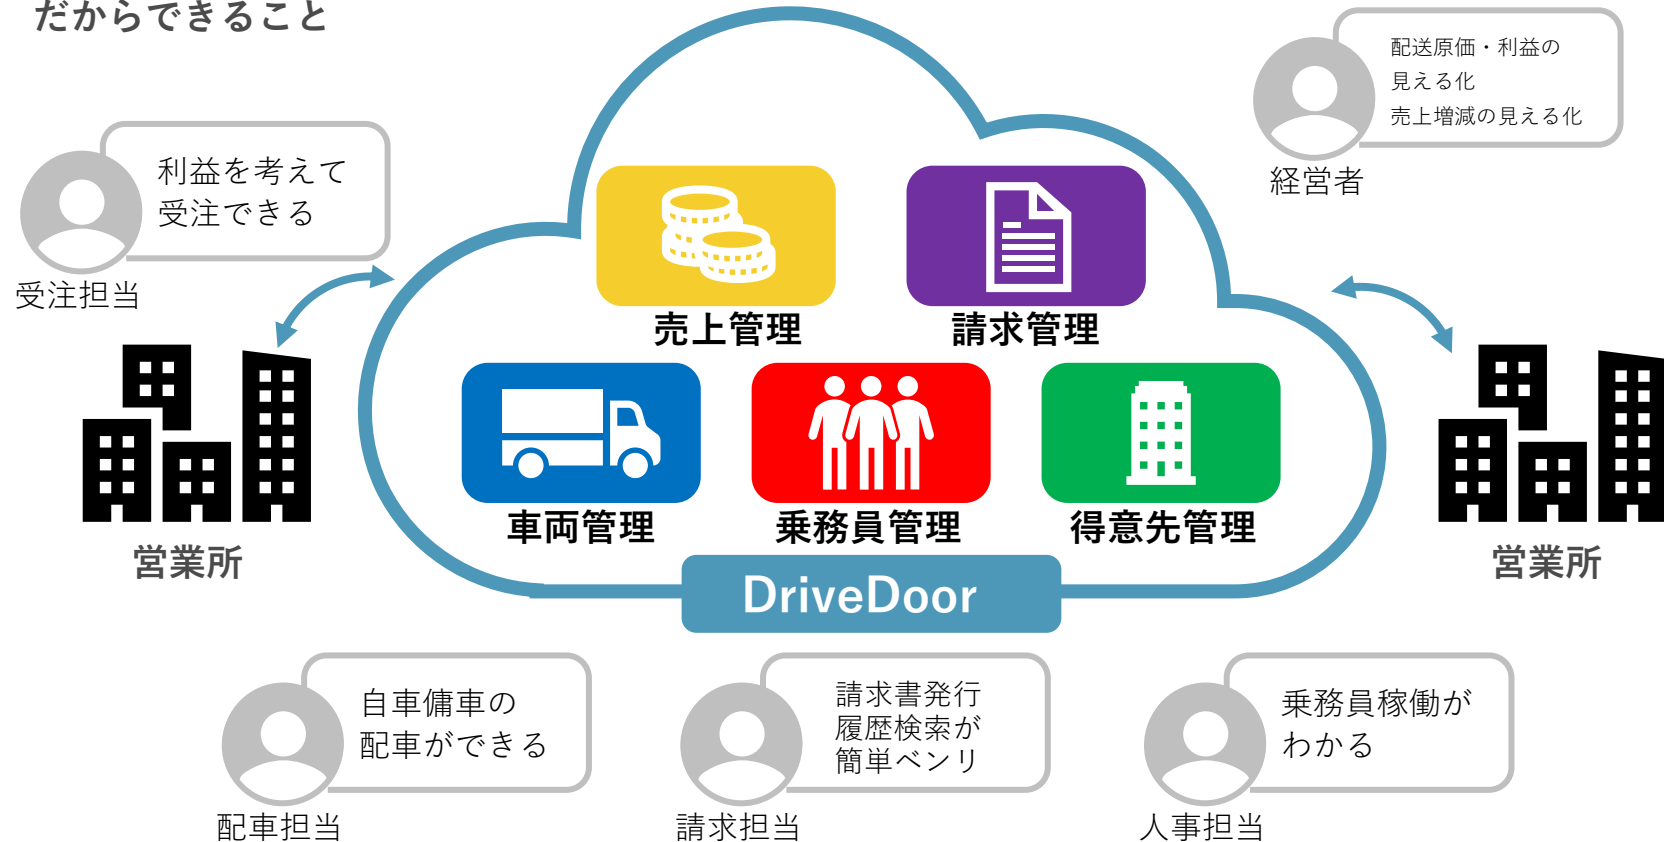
だからできること

配送原価・利益の
見える化
売上増減の見える化

経営者

利益を考えて
受注できる

受注担当

売上管理

請求管理

車両管理

乗務員管理

得意先管理

営業所

営業所

DriveDoor

自車傭車の
配車ができる

配車担当

請求書発行
履歴検索が
簡単ベンリ

請求担当

乗務員稼働が
わかる

人事担当